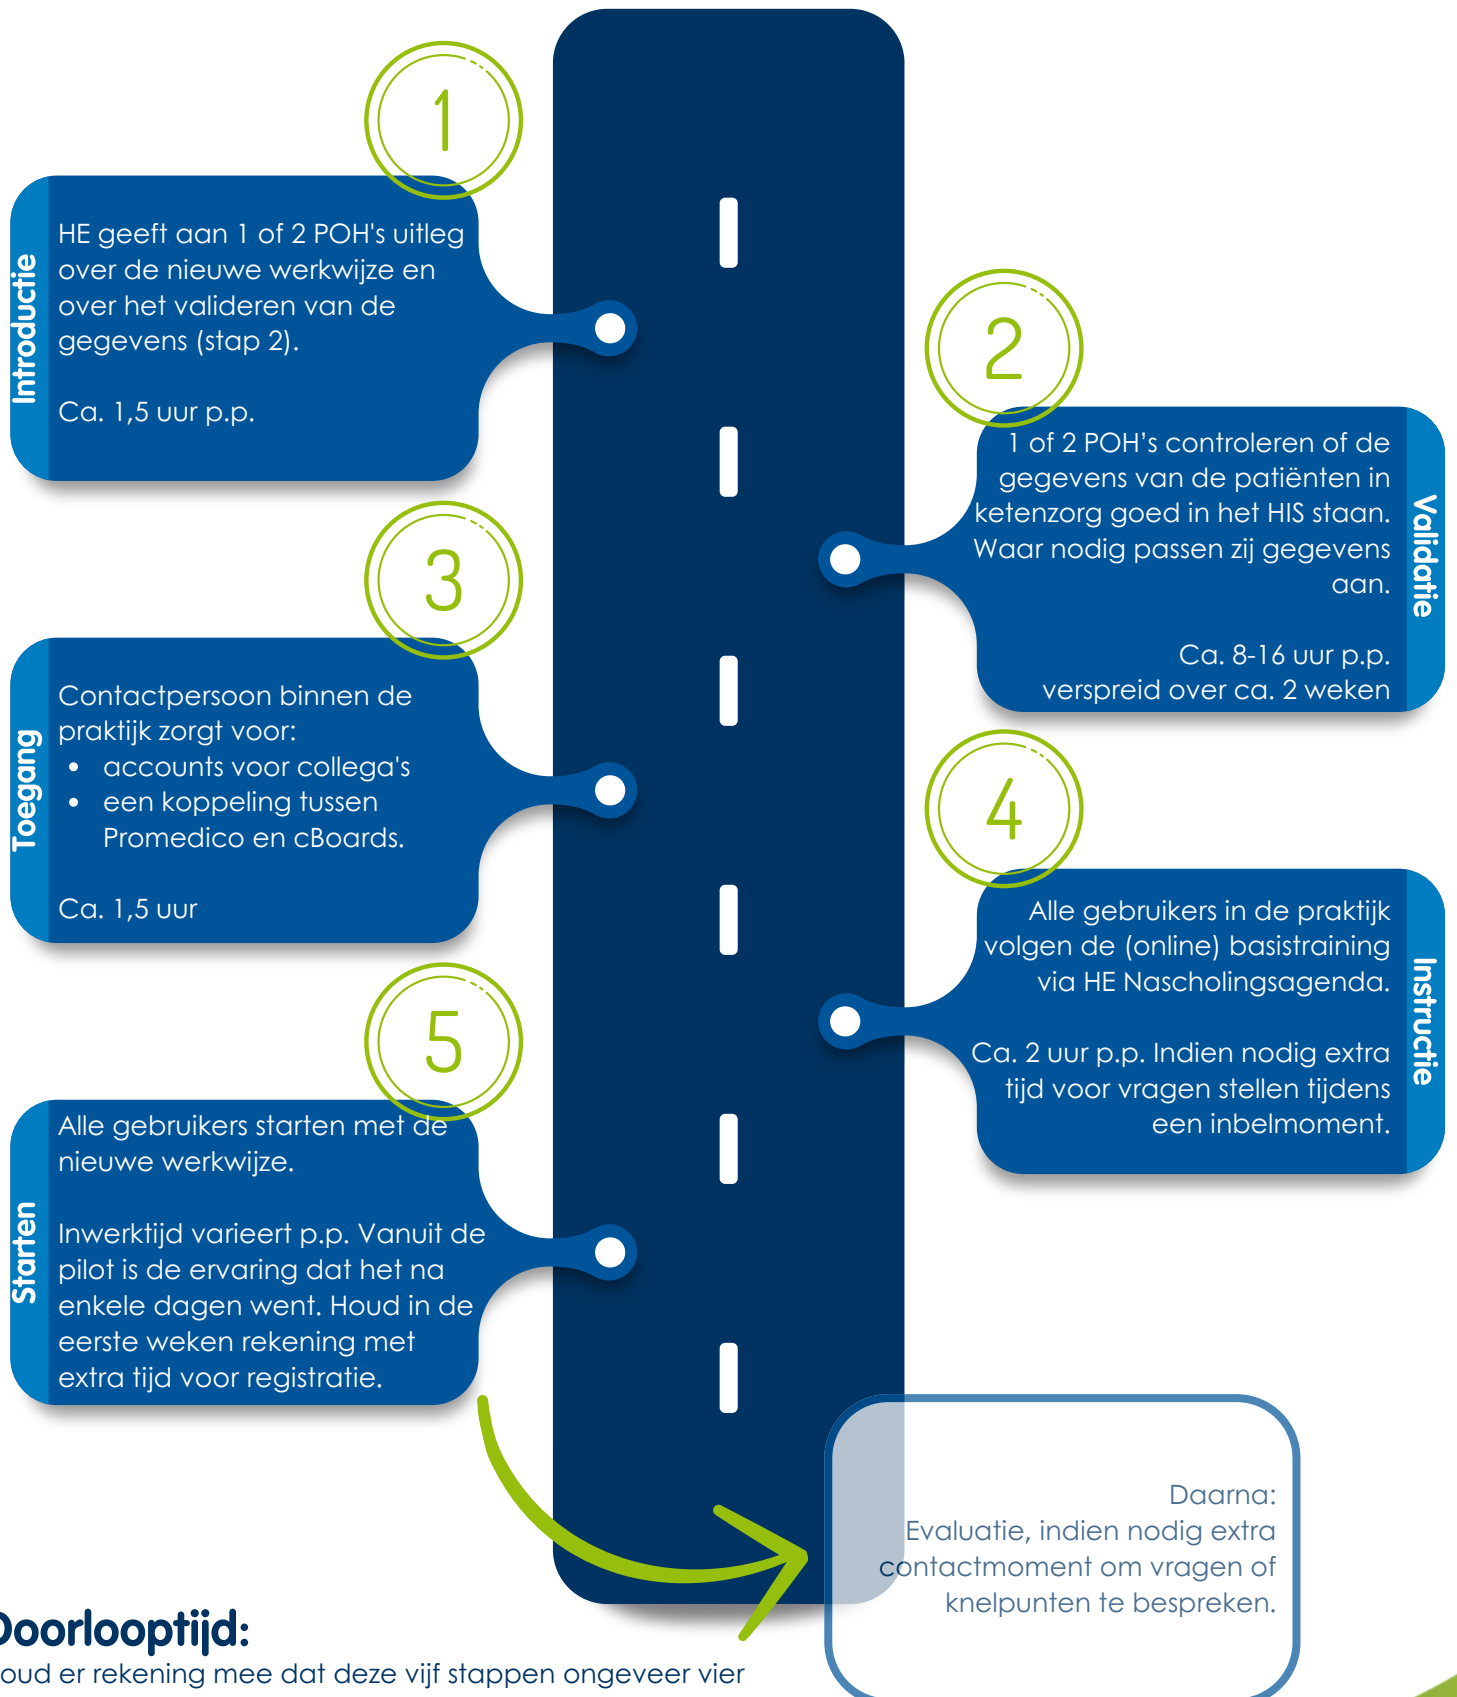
1

Introductie

HE geeft aan 1 of 2 POH's uitleg over de nieuwe werkwijze en over het valideren van de gegevens (stap 2).

Ca. 1,5 uur p.p.

2

Validatie

1 of 2 POH's controleren of de gegevens van de patiënten in ketenzorg goed in het HIS staan. Waar nodig passen zij gegevens aan.

Ca. 8-16 uur p.p. verspreid over ca. 2 weken

3

Toegang

Contactpersoon binnen de praktijk zorgt voor:

- accounts voor collega's
- een koppeling tussen Promedico en cBoards.

Ca. 1,5 uur

4

Instructie

Alle gebruikers in de praktijk volgen de (online) basistraining via HE Nascholingsagenda.

Ca. 2 uur p.p. Indien nodig extra tijd voor vragen stellen tijdens een inbelmoment.

5

Starten

Alle gebruikers starten met de nieuwe werkwijze.

Inwerktijd varieert p.p. Vanuit de pilot is de ervaring dat het na enkele dagen went. Houd in de eerste weken rekening met extra tijd voor registratie.

Daarna:
Evaluatie, indien nodig extra contactmoment om vragen of knelpunten te bespreken.

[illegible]oorlooptijd:
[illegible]oud er rekening mee dat deze vijf stappen ongeveer vier